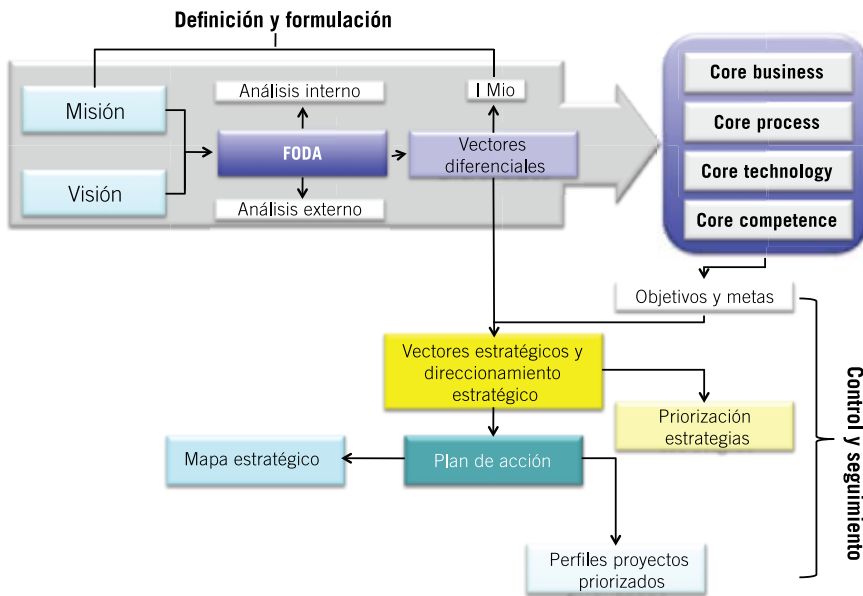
Definición y formulación

Misión

Visión

Análisis interno

FODA

Análisis externo

I Mio

Vectores diferenciales

Core business

Core process

Core technology

Core competence

Objetivos y metas

Vectores estratégicos y direccionamiento estratégico

Priorización estrategias

Mapa estratégico

Plan de acción

Perfiles proyectos priorizados

Control y seguimiento